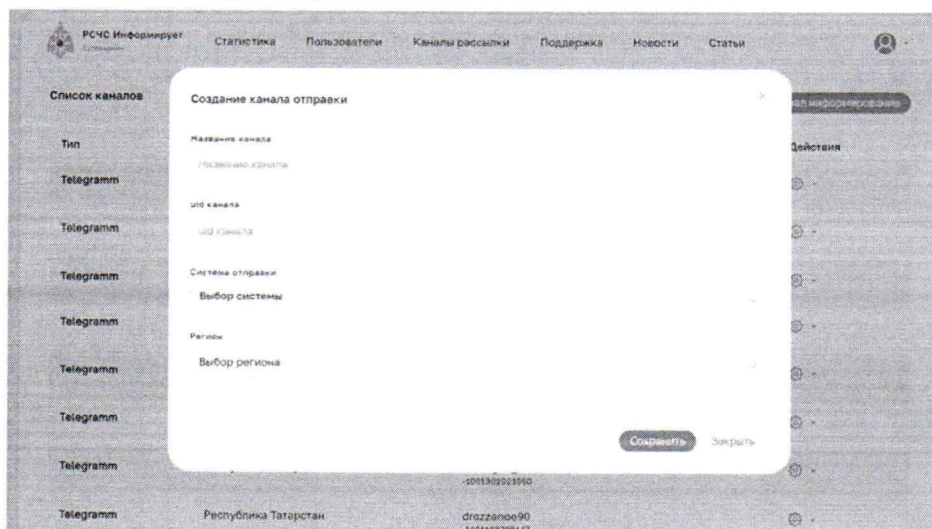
РСЧС Информирует

Статистика Пользователи Каналы рассылки Поддержка Новости Статьи

Список каналов

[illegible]ал информирования

Тип

Действия

Telegramm

Telegramm

Telegramm

Telegramm

Telegramm

Telegramm

Telegramm

-1001302021050

Telegramm Республика Татарстан drozzanoe90

Создание канала отправки

Название канала

Название канала

uid канала

uid канала

Система отправки

Выбор системы

Регион

Выбор региона

Сохранить Закрыть